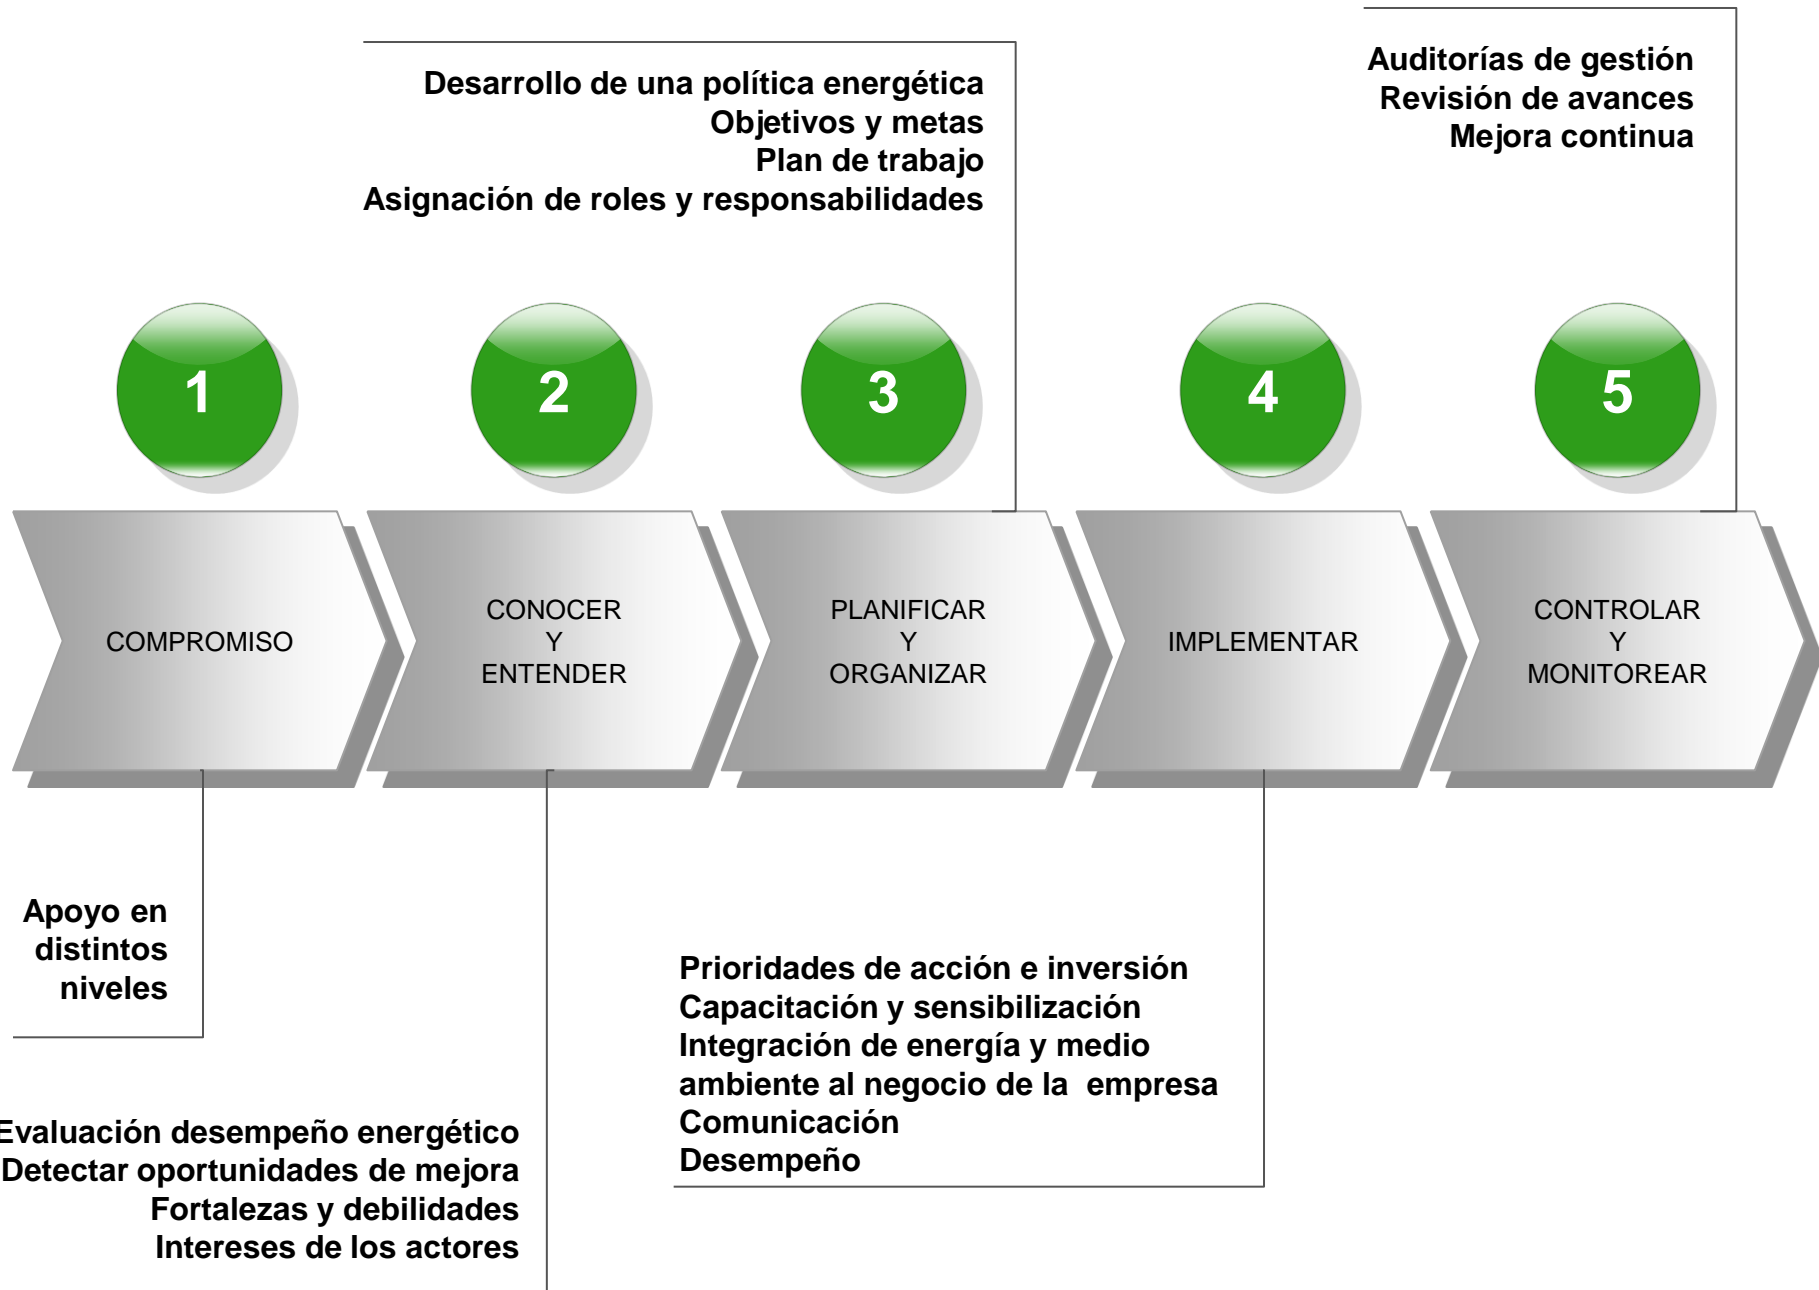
Desarrollo de una política energética
Objetivos y metas
Plan de trabajo
Asignación de roles y responsabilidades

Auditorías de gestión
Revisión de avances
Mejora continua

1

2

3

4

5

COMPROMISO

CONOCER
Y
ENTENDER

PLANIFICAR
Y
ORGANIZAR

IMPLEMENTAR

CONTROLAR
Y
MONITOREAR

Apoyo en
distintos
niveles

Prioridades de acción e inversión
Capacitación y sensibilización
Integración de energía y medio ambiente al negocio de la empresa
Comunicación
Desempeño

Evaluación desempeño energético
Detectar oportunidades de mejora
Fortalezas y debilidades
Intereses de los actores